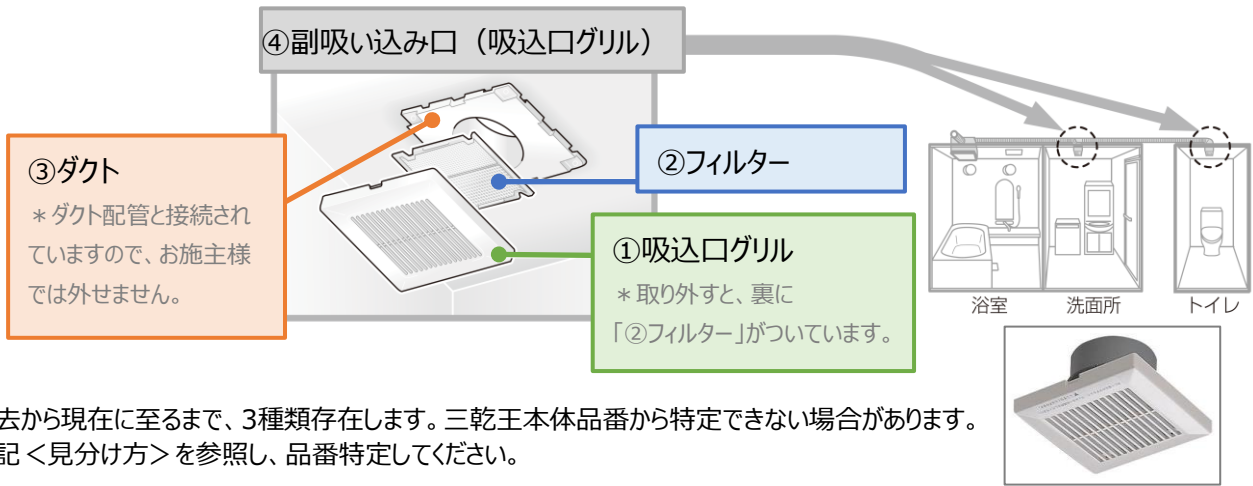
④副吸い込み口（吸込口グリル）

③ダクト
＊ダクト配管と接続されていますので、お施主様では外せません。

②フィルター

①吸込口グリル
＊取り外すと、裏に「②フィルター」がついています。

浴室　洗面所　トイレ

去から現在に至るまで、3種類存在します。三乾王本体品番から特定できない場合があります。
記 ＜見分け方＞を参照し、品番特定してください。